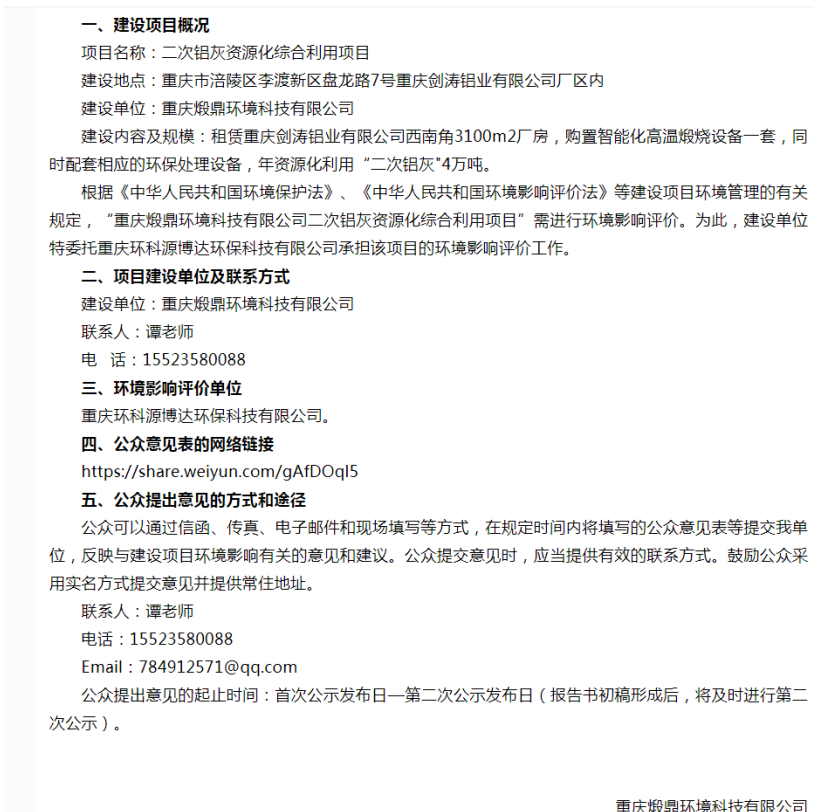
一、建设项目概况

项目名称：二次铝灰资源化综合利用项目

建设地点：重庆市涪陵区李渡新区盘龙路7号重庆剑涛铝业有限公司厂区内

建设单位：重庆煅鼎环境科技有限公司

建设内容及规模：租赁重庆剑涛铝业有限公司西南角3100m2厂房，购置智能化高温煅烧设备一套，同时配套相应的环保处理设备，年资源化利用“二次铝灰"4万吨。

根据《中华人民共和国环境保护法》、《中华人民共和国环境影响评价法》等建设项目环境管理的有关规定，“重庆煅鼎环境科技有限公司二次铝灰资源化综合利用项目”需进行环境影响评价。为此，建设单位特委托重庆环科源博达环保科技有限公司承担该项目的环境影响评价工作。

二、项目建设单位及联系方式

建设单位：重庆煅鼎环境科技有限公司

联系人：谭老师

电 话：15523580088

三、环境影响评价单位

重庆环科源博达环保科技有限公司。

四、公众意见表的网络链接

https://share.weiyun.com/gAfDOqI5

五、公众提出意见的方式和途径

公众可以通过信函、传真、电子邮件和现场填写等方式，在规定时间内将填写的公众意见表等提交我单位，反映与建设项目环境影响有关的意见和建议。公众提交意见时，应当提供有效的联系方式。鼓励公众采用实名方式提交意见并提供常住地址。

联系人：谭老师

电话：15523580088

Email：784912571@qq.com

公众提出意见的起止时间：首次公示发布日—第二次公示发布日（报告书初稿形成后，将及时进行第二次公示）。

重庆煅鼎环境科技有限公司